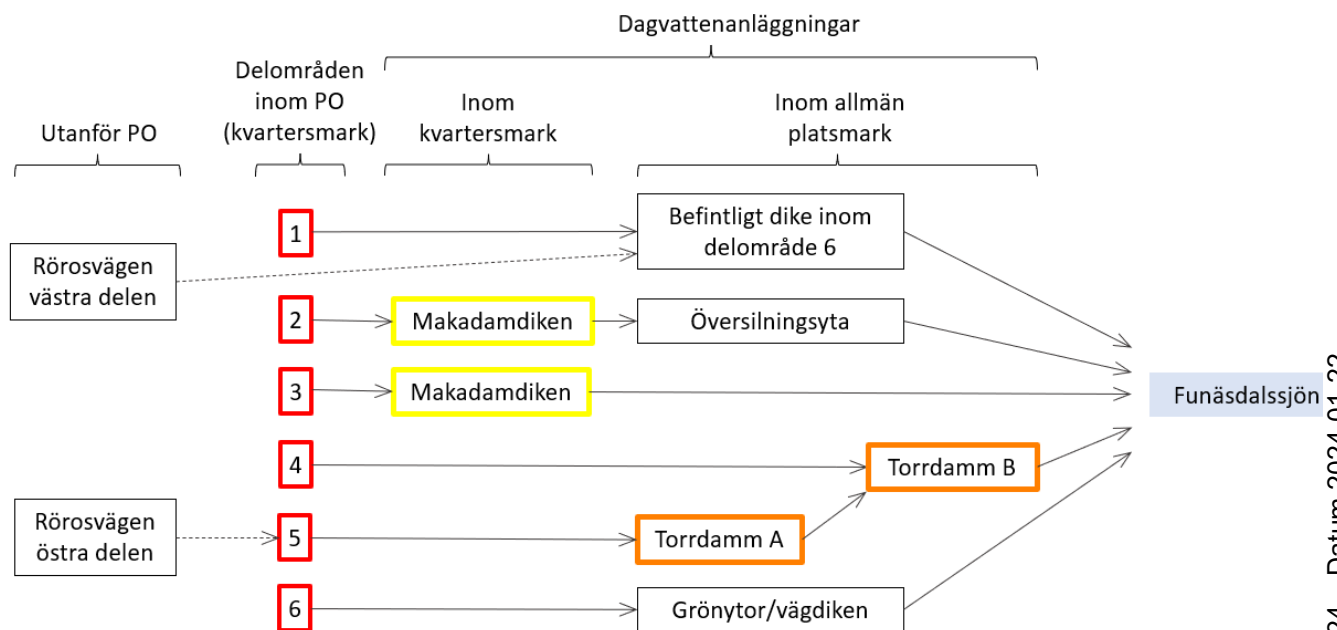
Dagvattenanläggningar

Utanför PO

Delområden inom PO (kvartersmark)

Inom kvartersmark

Inom allmän platsmark

Rörosvägen västra delen

Rörosvägen östra delen

1

2

3

4

5

6

Makadamdiken

Makadamdiken

Befintligt dike inom delområde 6

Översilningsyta

Torrdamm B

Torrdamm A

Grönytor/vägdiken

Funäsdalssjön

Datum 2024-01-2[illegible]

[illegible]24